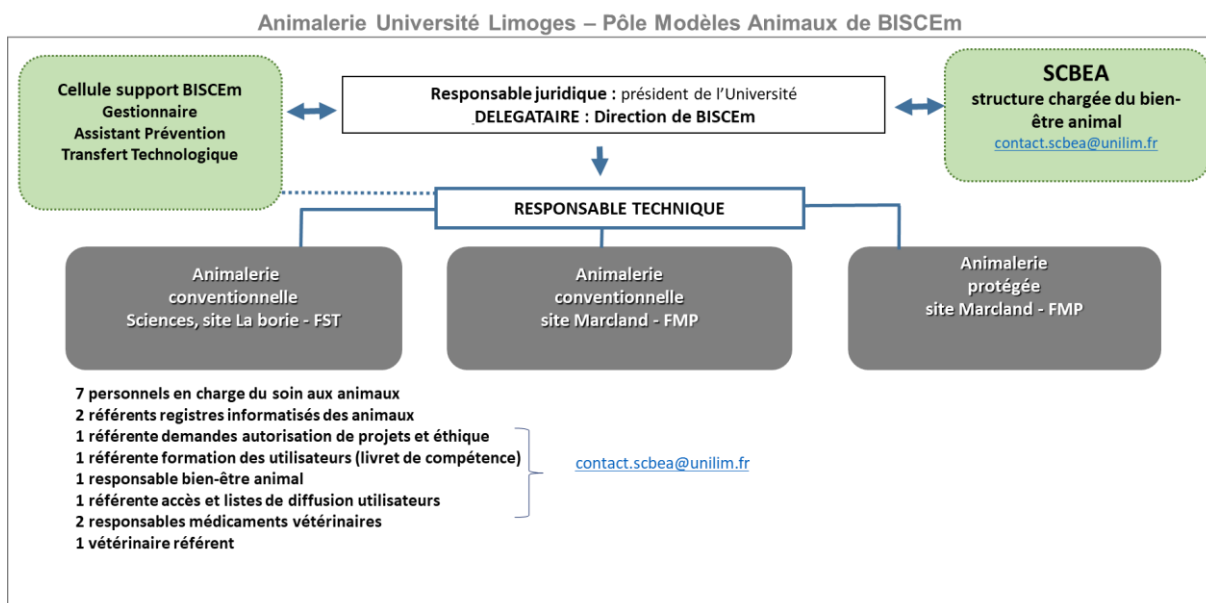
Animalerie Université Limoges – Pôle Modèles Animaux de BISCEm

Cellule support BISCEm
Gestionnaire
Assistant Prévention
Transfert Technologique

Responsable juridique : président de l'Université
DELEGATAIRE : Direction de BISCEm

SCBEA
structure chargée du bien-être animal
contact.scbea@unilim.fr

RESPONSABLE TECHNIQUE

Animalerie conventionnelle Sciences, site La borie - FST

Animalerie conventionnelle site Marcland - FMP

Animalerie protégée site Marcland - FMP

7 personnels en charge du soin aux animaux
2 référents registres informatisés des animaux
1 référente demandes autorisation de projets et éthique
1 référente formation des utilisateurs (livret de compétence)
1 responsable bien-être animal
1 référente accès et listes de diffusion utilisateurs
2 responsables médicaments vétérinaires
1 vétérinaire référent

contact.scbea@unilim.fr